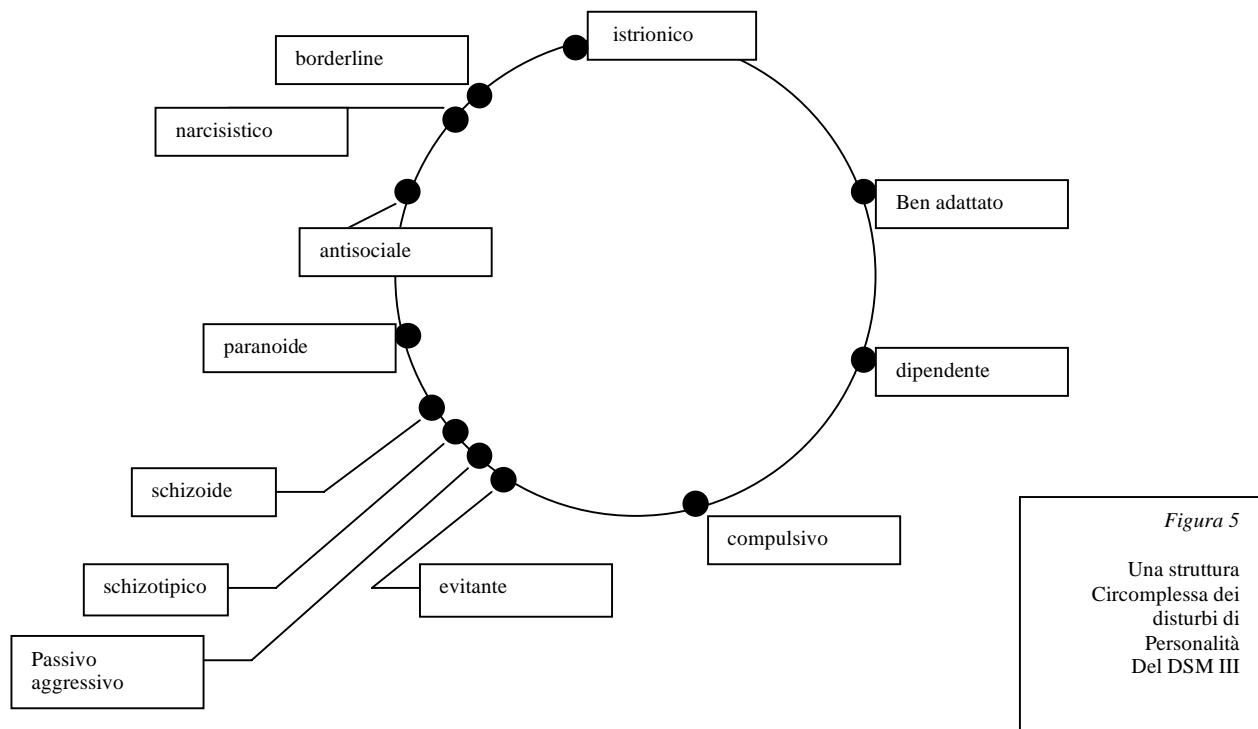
istrionico

borderline

narcisistico

Ben adattato

antisociale

paranoide

dipendente

schizoide

compulsivo

schizotipico

evitante

Passivo aggressivo

Figura 5

Una struttura Circomplessa dei disturbi di Personalità Del DSM III